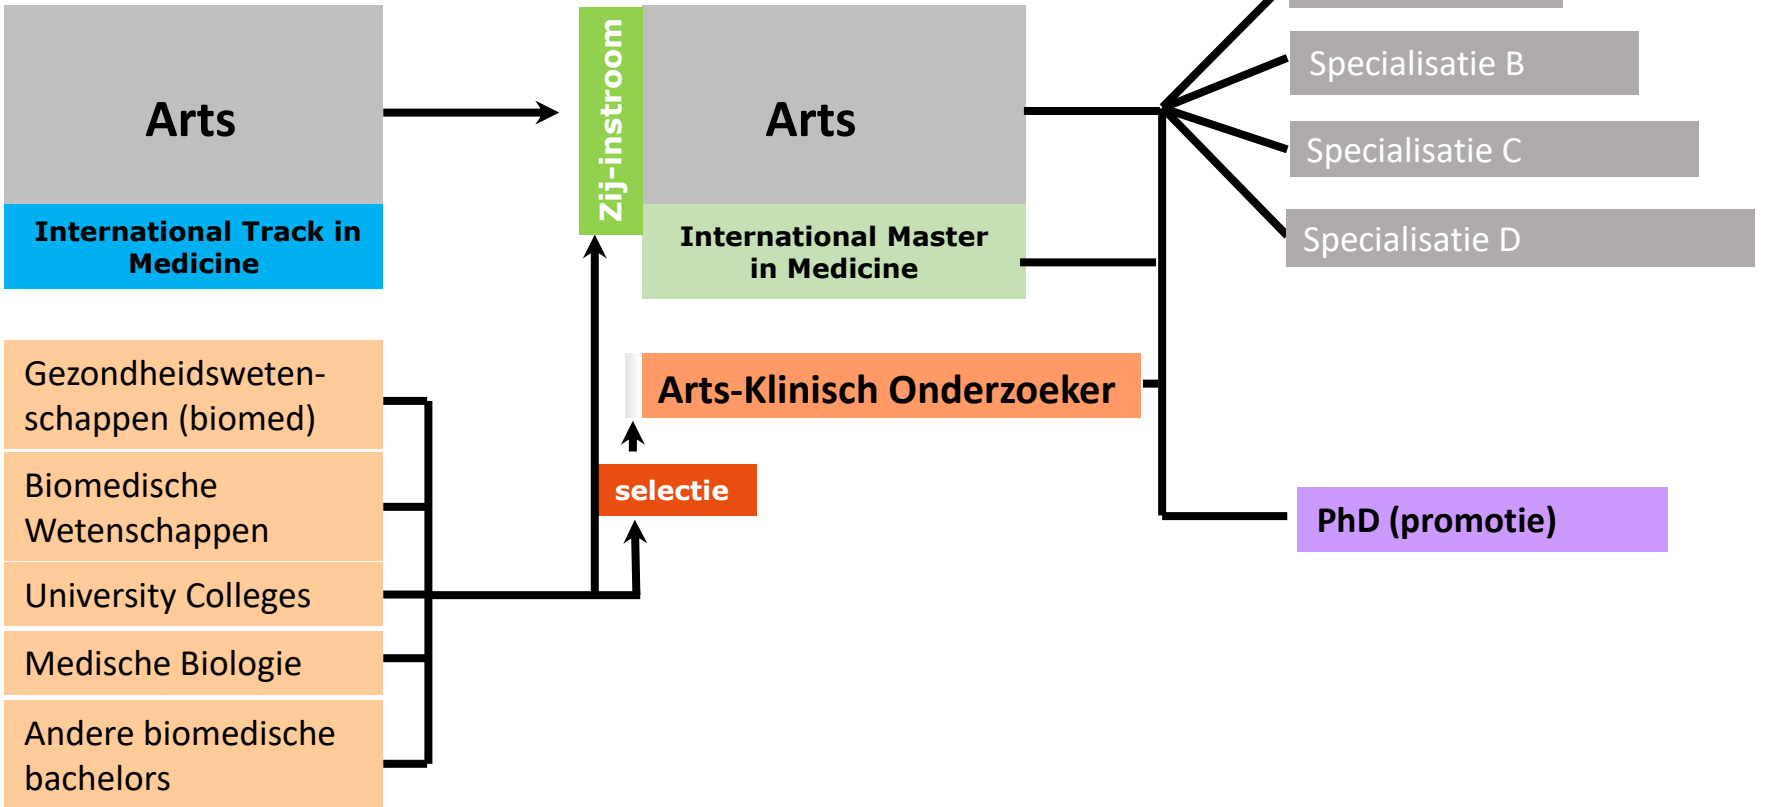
Arts

International Track in Medicine

Zij-instroom

Arts

International Master in Medicine

Specialisatie B

Specialisatie C

Specialisatie D

Gezondheidswetenschappen (biomed)

Biomedische Wetenschappen

University Colleges

Medische Biologie

Andere biomedische bachelors

Arts-Klinisch Onderzoeker

selectie

PhD (promotie)